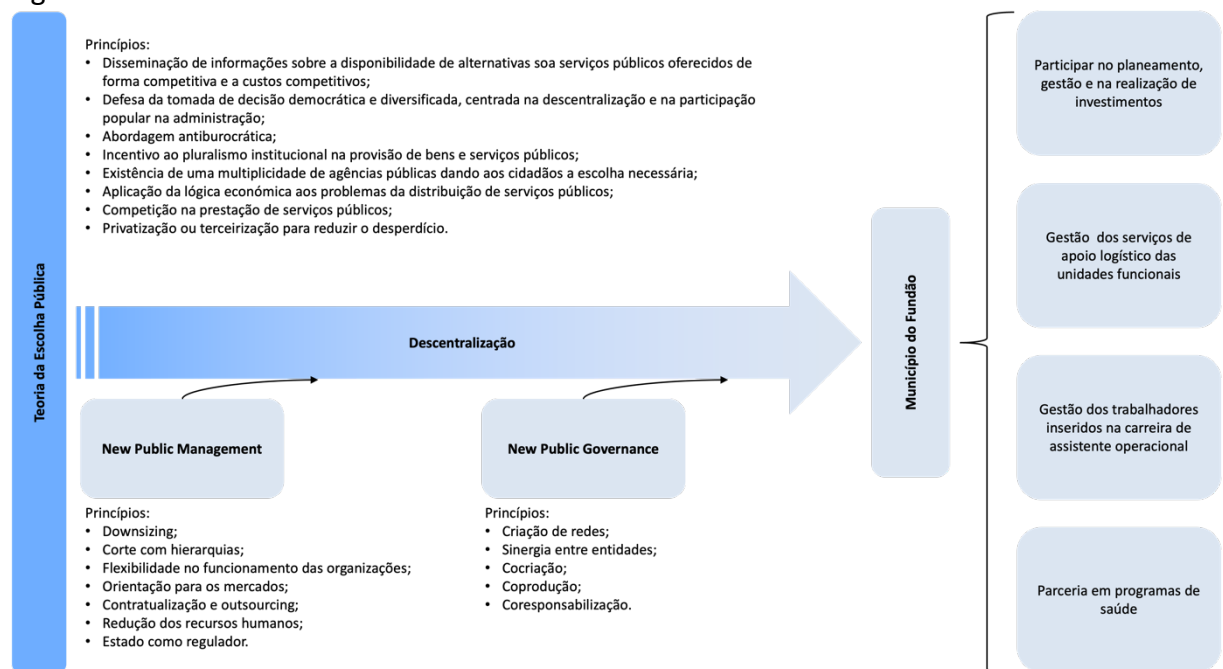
Teoria da Escolha Pública

Princípios:
• Disseminação de informações sobre a disponibilidade de alternativas soa serviços públicos oferecidos de forma competitiva e a custos competitivos;
• Defesa da tomada de decisão democrática e diversificada, centrada na descentralização e na participação popular na administração;
• Abordagem antiburocrática;
• Incentivo ao pluralismo institucional na provisão de bens e serviços públicos;
• Existência de uma multiplicidade de agências públicas dando aos cidadãos a escolha necessária;
• Aplicação da lógica económica aos problemas da distribuição de serviços públicos;
• Competição na prestação de serviços públicos;
• Privatização ou terceirização para reduzir o desperdício.

Descentralização

New Public Management

Princípios:
• Downsizing;
• Corte com hierarquias;
• Flexibilidade no funcionamento das organizações;
• Orientação para os mercados;
• Contratualização e outsourcing;
• Redução dos recursos humanos;
• Estado como regulador.

New Public Governance

Princípios:
• Criação de redes;
• Sinergia entre entidades;
• Cocriação;
• Coprodução;
• Coresponsabilização.

Município do Fundão

Participar no planeamento, gestão e na realização de investimentos

Gestão dos serviços de apoio logístico das unidades funcionais

Gestão dos trabalhadores inseridos na carreira de assistente operacional

Parceria em programas de saúde